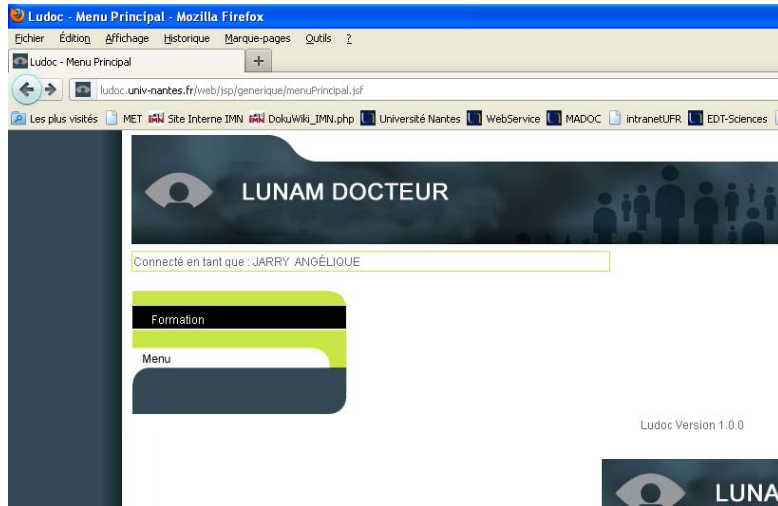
Ludoc - Menu Principal - Mozilla Firefox

Fichier Édition Affichage Historique Marque-pages Outils ?

Ludoc - Menu Principal +

ludoc.univ-nantes.fr/web/jsp/generique/menuPrincipal.jsf

Les plus visités MET Site Interne IMN DokuWiki_IMN.php Université Nantes WebService MADOC intranetUFR EDT-Sciences

LUNAM DOCTEUR

Connecté en tant que : JARRY ANGÉLIQUE

Formation

Menu

Ludoc Version 1.0.0

LUNA